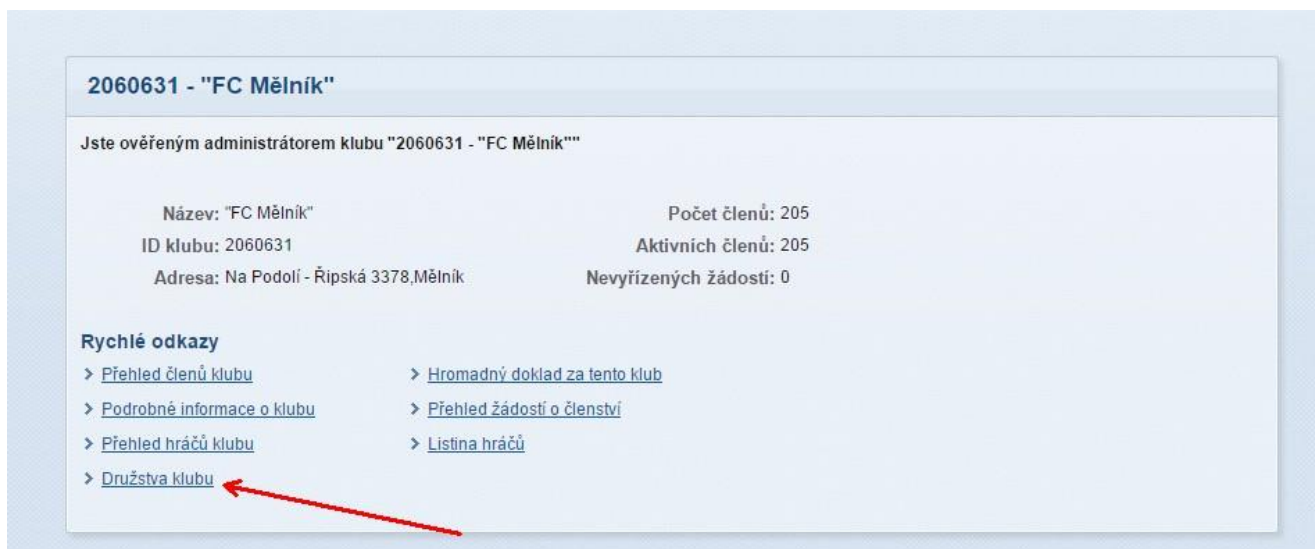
2060631 - "FC Mělník"

Jste ověřeným administrátorem klubu "2060631 - "FC Mělník""

Název: "FC Mělník"
ID klubu: 2060631
Adresa: Na Podolí - Řipská 3378,Mělník

Počet členů: 205
Aktivních členů: 205
Nevyřízených žádostí: 0

Rychlé odkazy

> Přehled členů klubu
> Podrobné informace o klubu
> Přehled hráčů klubu
> Družstva klubu

> Hromadný doklad za tento klub
> Přehled žádostí o členství
> Listina hráčů